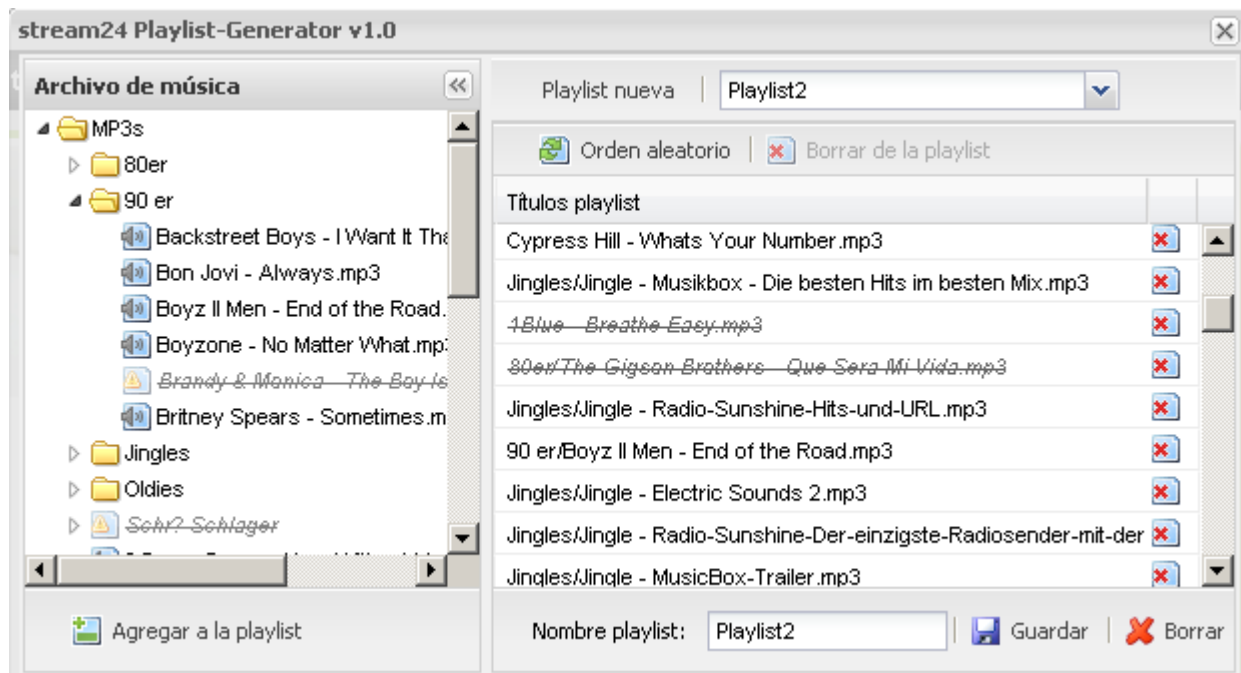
stream24 Playlist-Generator v1.0

Archivo de música

MP3s
80er
90 er
Backstreet Boys - I Want It Tha
Bon Jovi - Always.mp3
Boyz II Men - End of the Road.
Boyzone - No Matter What.mp3
Brandy & Monica - The Boy Is
Britney Spears - Sometimes.m
Jingles
Oldies
Sehr? Schlager
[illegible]

Agregar a la playlist

Playlist nueva
Playlist2

Orden aleatorio
Borrar de la playlist

Títulos playlist

Cypress Hill - Whats Your Number.mp3
Jingles/Jingle - Musikbox - Die besten Hits im besten Mix.mp3
1Blue - Breathe Easy.mp3
80er/The Gigcon Brothers - Que Sera Mi Vida.mp3
Jingles/Jingle - Radio-Sunshine-Hits-und-URL.mp3
90 er/Boyz II Men - End of the Road.mp3
Jingles/Jingle - Electric Sounds 2.mp3
Jingles/Jingle - Radio-Sunshine-Der-einzigste-Radiosender-mit-der
Jingles/Jingle - MusicBox-Trailer.mp3

Nombre playlist:
Playlist2
Guardar
Borrar